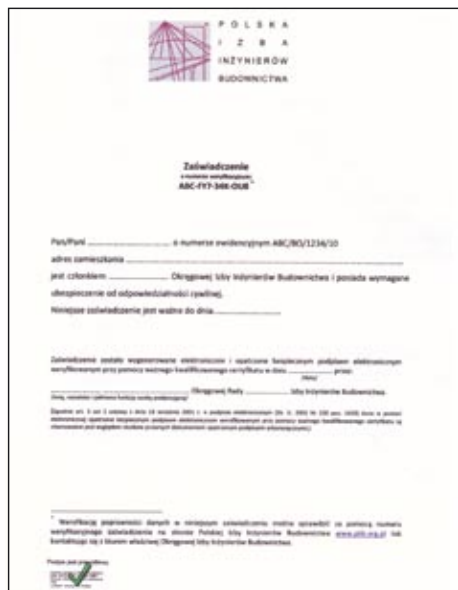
POLSKA
IZBA
INŻYNIERÓW
BUDOWNICTWA

Zaświadczenie
o numerze weryfikacyjnym:
ABC-FY7-34K-OU8*

Pan/Pani .................... o numerze ewidencyjnym ABC/BO/1234/10

adres zamieszkania ..............................................................

jest członkiem .................... Okręgowej Izby Inżynierów Budownictwa i posiada wymagane ubezpieczenie od odpowiedzialności cywilnej.

Niniejsze zaświadczenie jest ważne do dnia....................

Zaświadczenie zostało wygenerowane elektronicznie i opatrzone bezpiecznym podpisem elektronicznym weryfikowanym przy pomocy ważnego kwalifikowanego certyfikatu w dniu .................... przez:
(data)
.................... Okręgowej Rady .................... Izby Inżynierów Budownictwa.
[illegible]

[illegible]

* Weryfikację poprawności danych w niniejszym zaświadczeniu można sprawdzić za pomocą numeru weryfikacyjnego zaświadczenia na stronie Polskiej Izby Inżynierów Budownictwa www.piib.org.pl lub kontaktując się z biurem właściwej Okręgowej Izby Inżynierów Budownictwa.

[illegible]